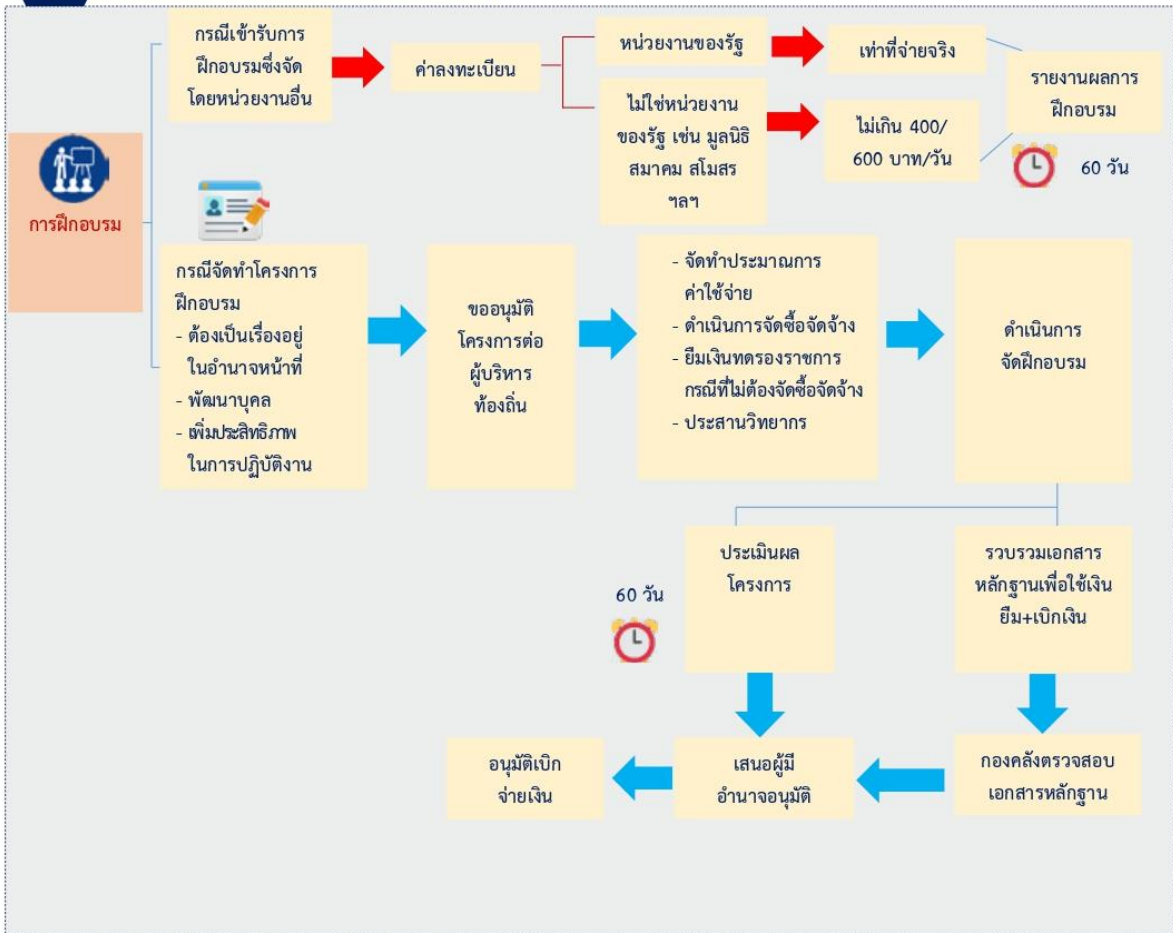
การฝึกอบรม

กรณีเข้ารับการฝึกอบรมซึ่งจัดโดยหน่วยงานอื่น

ค่าลงทะเบียน

หน่วยงานของรัฐ

เท่าที่จ่ายจริง

ไม่ใช่หน่วยงานของรัฐ เช่น มูลนิธิ สมาคม สโมสร ฯลฯ

ไม่เกิน 400/600 บาท/วัน

รายงานผลการฝึกอบรม

60 วัน

กรณีจัดทำโครงการฝึกอบรม
- ต้องเป็นเรื่องอยู่ในอำนาจหน้าที่
- พัฒนาบุคล
- เพิ่มประสิทธิภาพในการปฏิบัติงาน

ขออนุมัติโครงการต่อผู้บริหารท้องถิ่น

- จัดทำประมาณการค่าใช้จ่าย
- ดำเนินการจัดซื้อจัดจ้าง
- ยืมเงินทดรองราชการ กรณีที่ไม่ต้องจัดซื้อจัดจ้าง
- ประสานวิทยากร

ดำเนินการจัดฝึกอบรม

ประเมินผลโครงการ

60 วัน

รวบรวมเอกสารหลักฐานเพื่อใช้เงินยืม+เบิกเงิน

อนุมัติเบิกจ่ายเงิน

เสนอผู้มีอำนาจอนุมัติ

กองคลังตรวจสอบเอกสารหลักฐาน